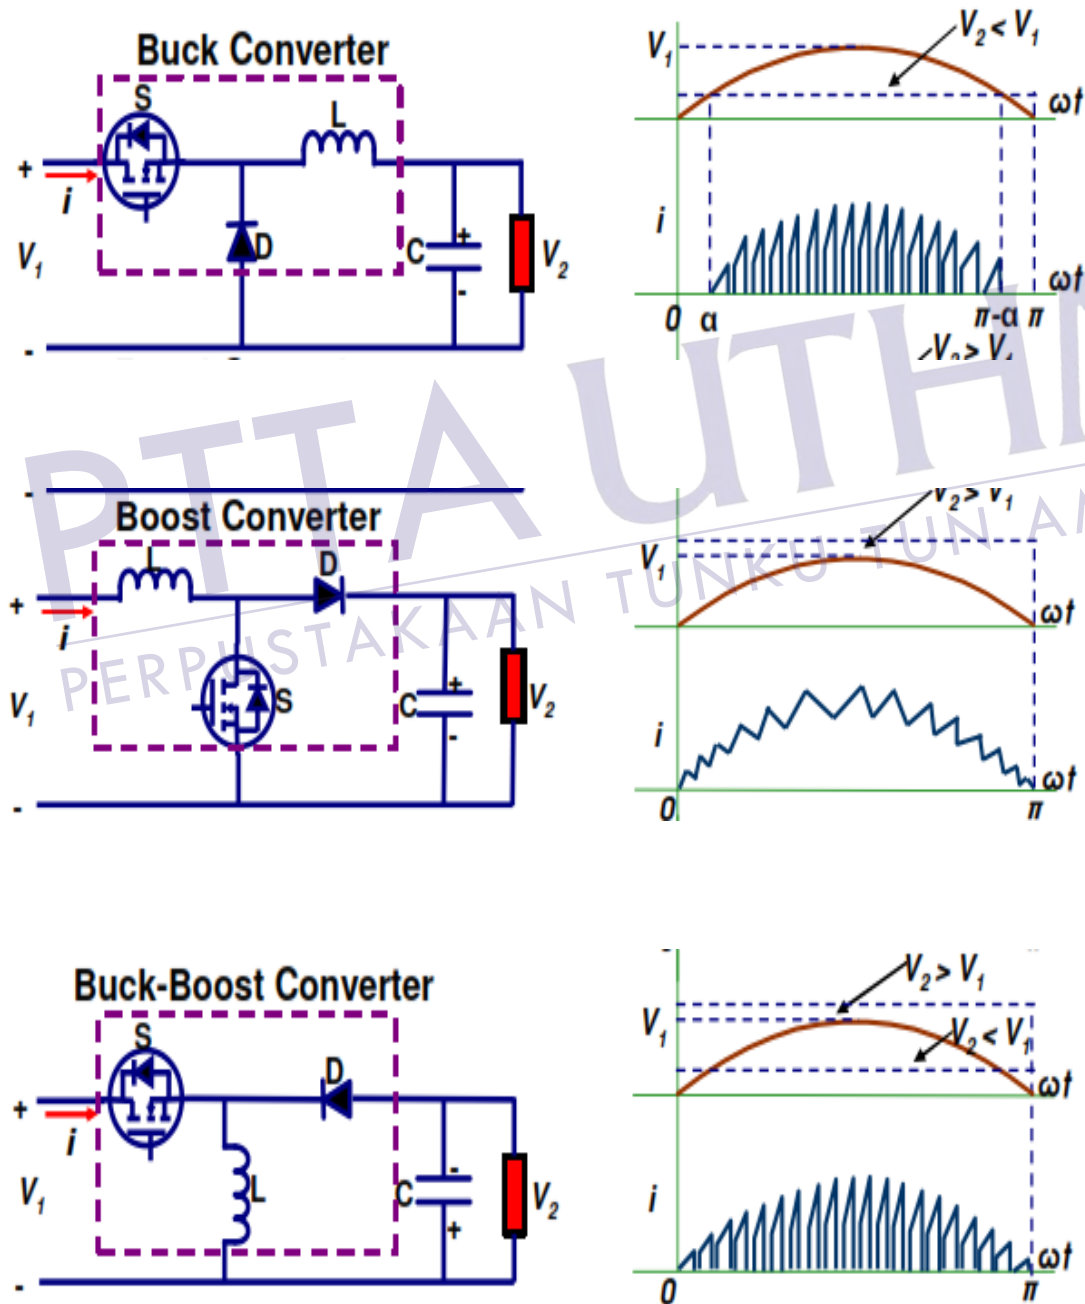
Buck Converter

S

L

+

i

D

C

+

V₁

V₂

-

-

$V_1$

$V_2 < V_1$

ωt

i

ωt

0 α

π-α π

$V_2 > V_1$

PTTA UTHM

PERPUSTAKAAN TUNKU TUN AMINAH

Boost Converter

L

D

+

i

V₁

S

C

+

V₂

-

-

$V_2 > V_1$

$V_1$

ωt

i

ωt

0

π

Buck-Boost Converter

S

D

+

i

V₁

L

C

-

+

V₂

-

$V_2 > V_1$

$V_1$

$V_2 < V_1$

ωt

i

ωt

0

π